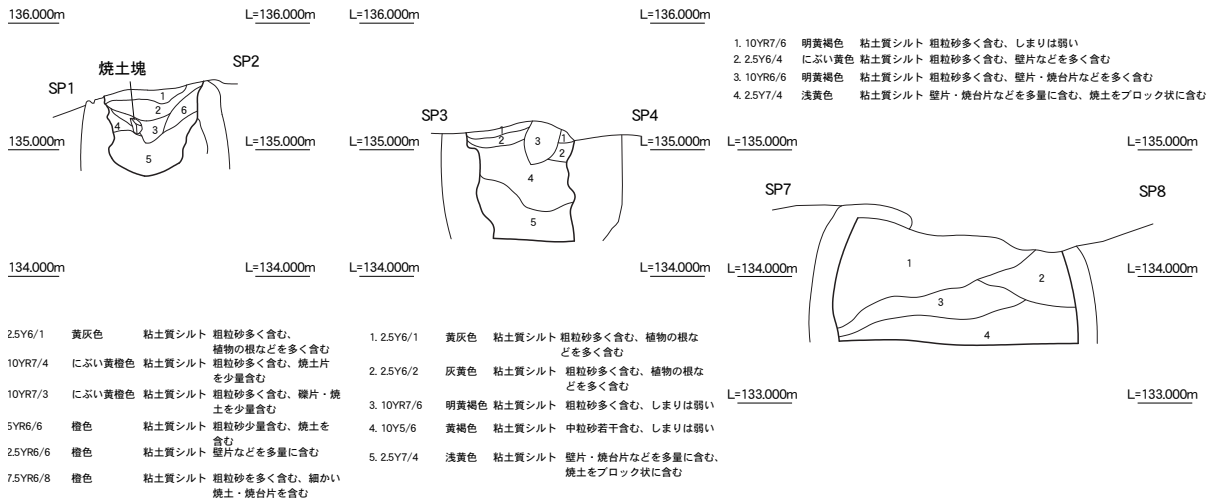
136.000m L=136.000m L=136.000m L=136.000m

1. 10YR7/6 明黄褐色 粘土質シルト 粗粒砂多く含む、しまりは弱い
2. 2.5Y6/4 にぶい黄色 粘土質シルト 粗粒砂多く含む、壁片などを多く含む
3. 10YR6/6 明黄褐色 粘土質シルト 粗粒砂多く含む、壁片・焼台片などを多く含む
4. 2.5Y7/4 浅黄色 粘土質シルト 壁片・焼台片などを多量に含む、焼土をブロック状に含む

焼土塊
SP1
SP2
1
2
6
4
3
5

SP3
SP4
1
2
3
1
2
4
5

135.000m L=135.000m L=135.000m L=135.000m L=135.000m L=135.000m

SP7
SP8
1
2
3
4

134.000m L=134.000m L=134.000m L=134.000m L=134.000m L=134.000m

L=133.000m L=133.000m

2.5Y6/1 黄灰色 粘土質シルト 粗粒砂多く含む、植物の根などを多く含む
10YR7/4 にぶい黄橙色 粘土質シルト 粗粒砂多く含む、焼土片を少量含む
10YR7/3 にぶい黄橙色 粘土質シルト 粗粒砂多く含む、礫片・焼土を少量含む
5YR6/6 橙色 粘土質シルト 粗粒砂少量含む、焼土を含む
2.5YR6/6 橙色 粘土質シルト 壁片などを多量に含む
7.5YR6/8 橙色 粘土質シルト 粗粒砂を多く含む、細かい焼土・焼台片を含む

1. 2.5Y6/1 黄灰色 粘土質シルト 粗粒砂多く含む、植物の根などを多く含む
2. 2.5Y6/2 灰黄色 粘土質シルト 粗粒砂多く含む、植物の根などを多く含む
3. 10YR7/6 明黄褐色 粘土質シルト 粗粒砂多く含む、しまりは弱い
4. 10Y5/6 黄褐色 粘土質シルト 中粒砂若干含む、しまりは弱い
5. 2.5Y7/4 浅黄色 粘土質シルト 壁片・焼台片などを多量に含む、焼土をブロック状に含む